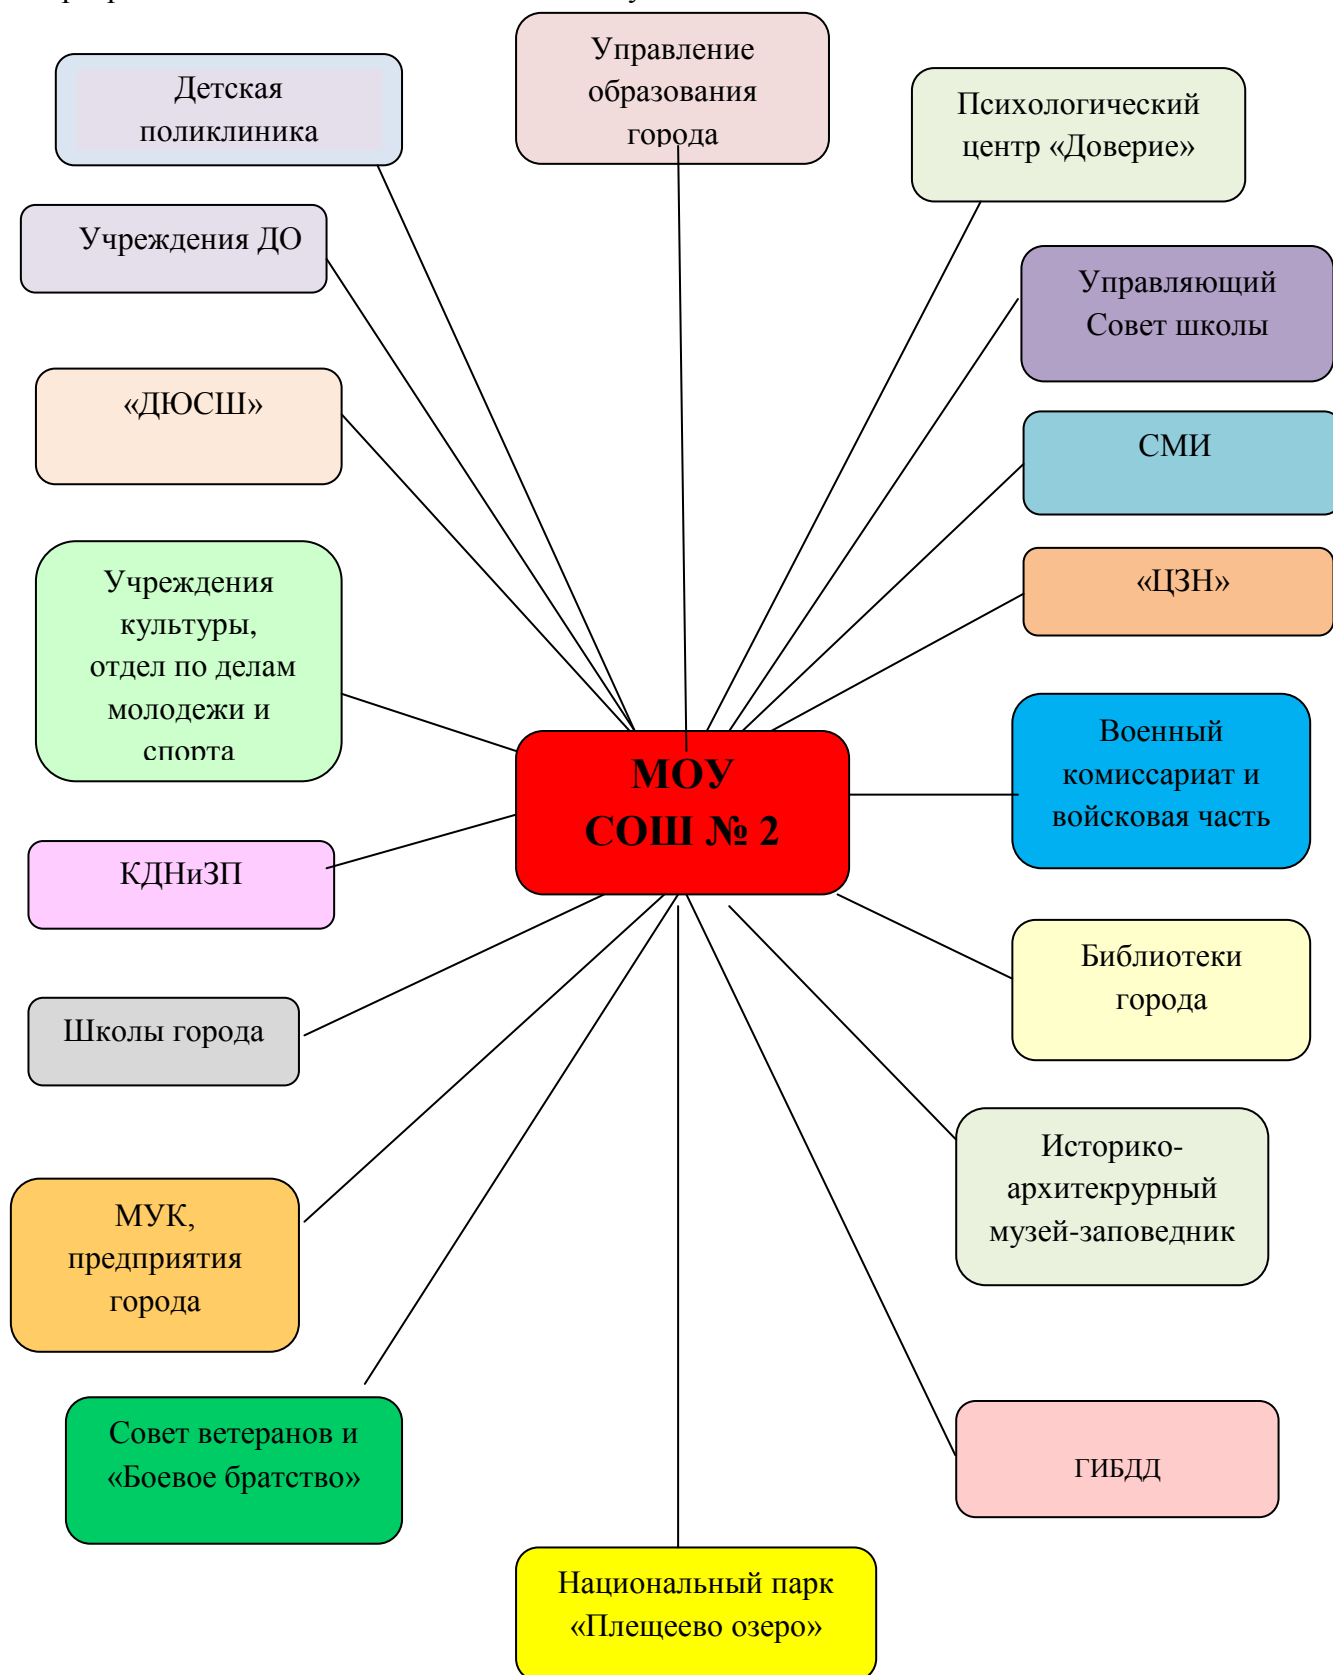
Детская поликлиника

Управление образования города

Психологический центр «Доверие»

Учреждения ДО

Управляющий Совет школы

«ДЮСШ»

СМИ

«ЦЗН»

Учреждения культуры, отдел по делам молодежи и спорта

МОУ СОШ № 2

Военный комиссариат и войсковая часть

КДНиЗП

Библиотеки города

Школы города

Историко-архитекрурный музей-заповедник

МУК, предприятия города

Совет ветеранов и «Боевое братство»

ГИБДД

Национальный парк «Плещеево озеро»